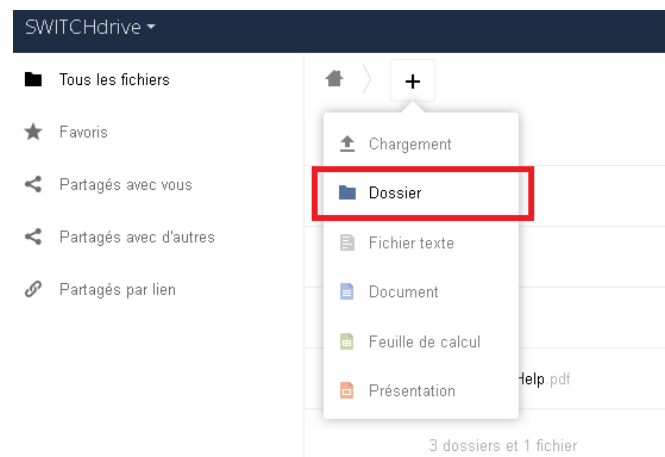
SWITCHdrive

Tous les fichiers

Favoris

Partagés avec vous

Partagés avec d'autres

Partagés par lien

+

Chargement

Dossier

Fichier texte

Document

Feuille de calcul

Présentation

Help.pdf

3 dossiers et 1 fichier